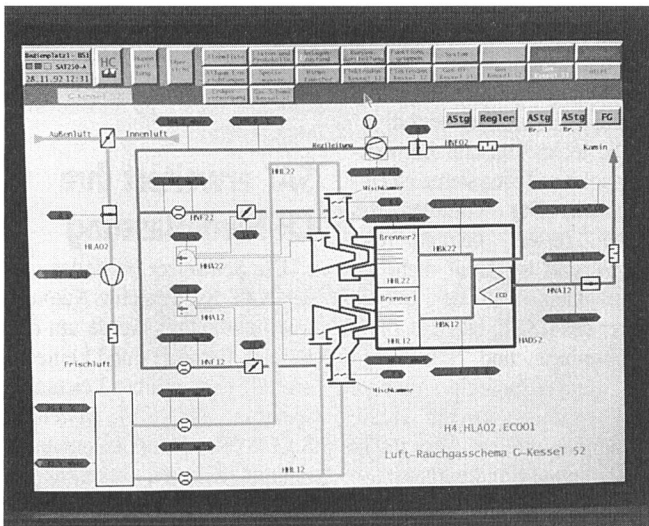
BedienPlatz1 BS1
SAT250-A
28.11.92 12:31
HC
G-Kessel

ASTg
Regler
ASTg
Br. 1
ASTg
Br. 2
FG

Außenluft
Innenluft
Regelluft
HNF02
Kamin
HHL22
Mischkammer
HNF22
HLA02
HHA22
Brenner2
HBA22
HHL22
HHA12
Brenner1
ECO
HNA12
HBA12
HADS2
HHL12
Frischluft
HNF12
Mischkammer
H4.HLA02.ECO01
Luft-Rauchgasschema G-Kessel 52
HHL12